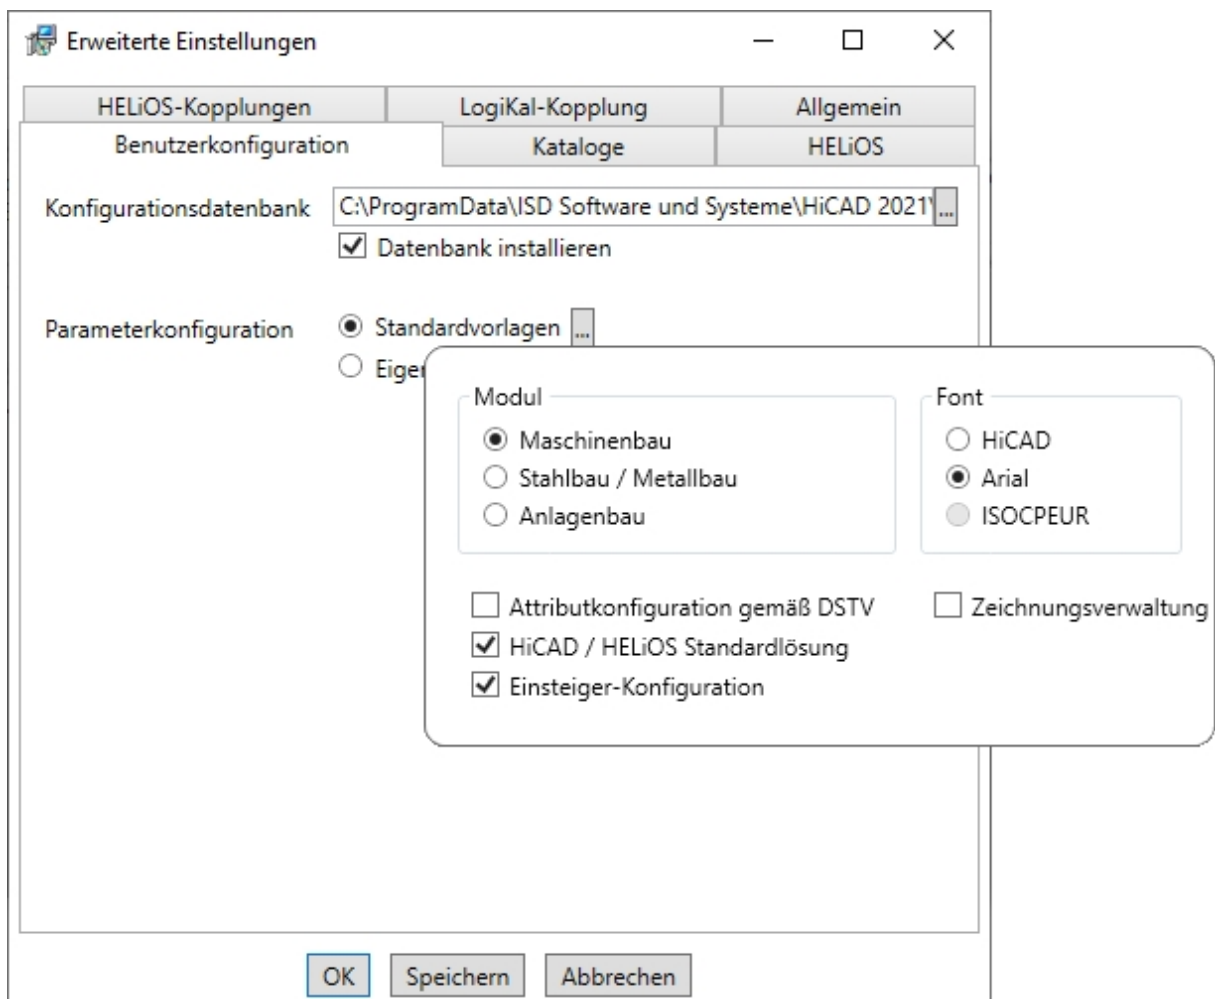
Erweiterte Einstellungen

HELiOS-Kopplungen
LogiKal-Kopplung
Allgemein
Benutzerkonfiguration
Kataloge
HELiOS

Konfigurationsdatenbank
C:\ProgramData\ISD Software und Systeme\HiCAD 2021\
...
Datenbank installieren

Parameterkonfiguration
Standardvorlagen
...
Eige

Modul
Maschinenbau
Stahlbau / Metallbau
Anlagenbau

Font
HiCAD
Arial
ISOCPEUR

Attributkonfiguration gemäß DSTV
Zeichnungsverwaltung
HiCAD / HELiOS Standardlösung
Einsteiger-Konfiguration

OK
Speichern
Abbrechen